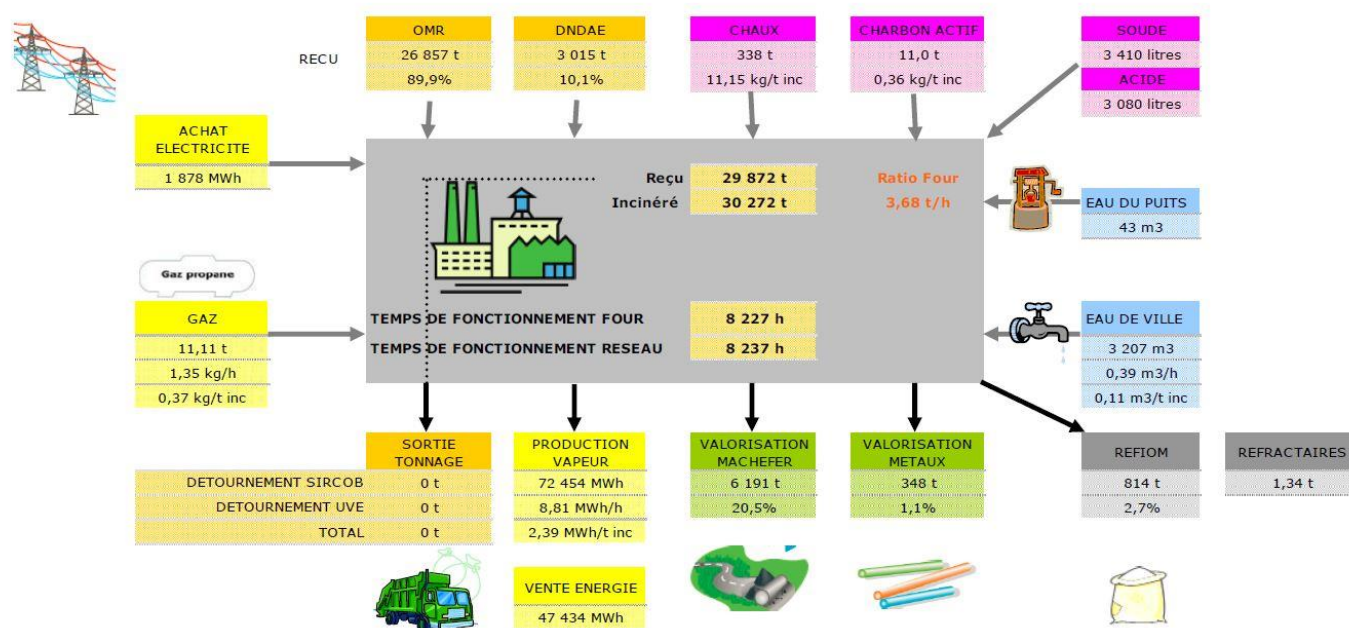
RECU

OMR
26 857 t
89,9%

DNDAE
3 015 t
10,1%

CHAUX
338 t
11,15 kg/t inc

CHARBON ACTIF
11,0 t
0,36 kg/t inc

SOUDE
3 410 litres

ACIDE
3 080 litres

ACHAT ELECTRICITE
1 878 MWh

Reçu 29 872 t
Inciné 30 272 t

Ratio Four
3,68 t/h

EAU DU PUITS
43 m3

Gaz propane

GAZ
11,11 t
1,35 kg/h
0,37 kg/t inc

TEMPS DE FONCTIONNEMENT FOUR 8 227 h
TEMPS DE FONCTIONNEMENT RESEAU 8 237 h

EAU DE VILLE
3 207 m3
0,39 m3/h
0,11 m3/t inc

SORTIE TONNAGE

| | |
|---|---|
| DETOURNEMENT SIRCOB | 0 t |
| DETOURNEMENT UVE | 0 t |
| TOTAL | 0 t |

PRODUCTION VAPEUR
72 454 MWh
8,81 MWh/h
2,39 MWh/t inc

VALORISATION MACHEFER
6 191 t
20,5%

VALORISATION METAUX
348 t
1,1%

REFIOM
814 t
2,7%

REFRACTAIRES
1,34 t

VENTE ENERGIE
47 434 MWh